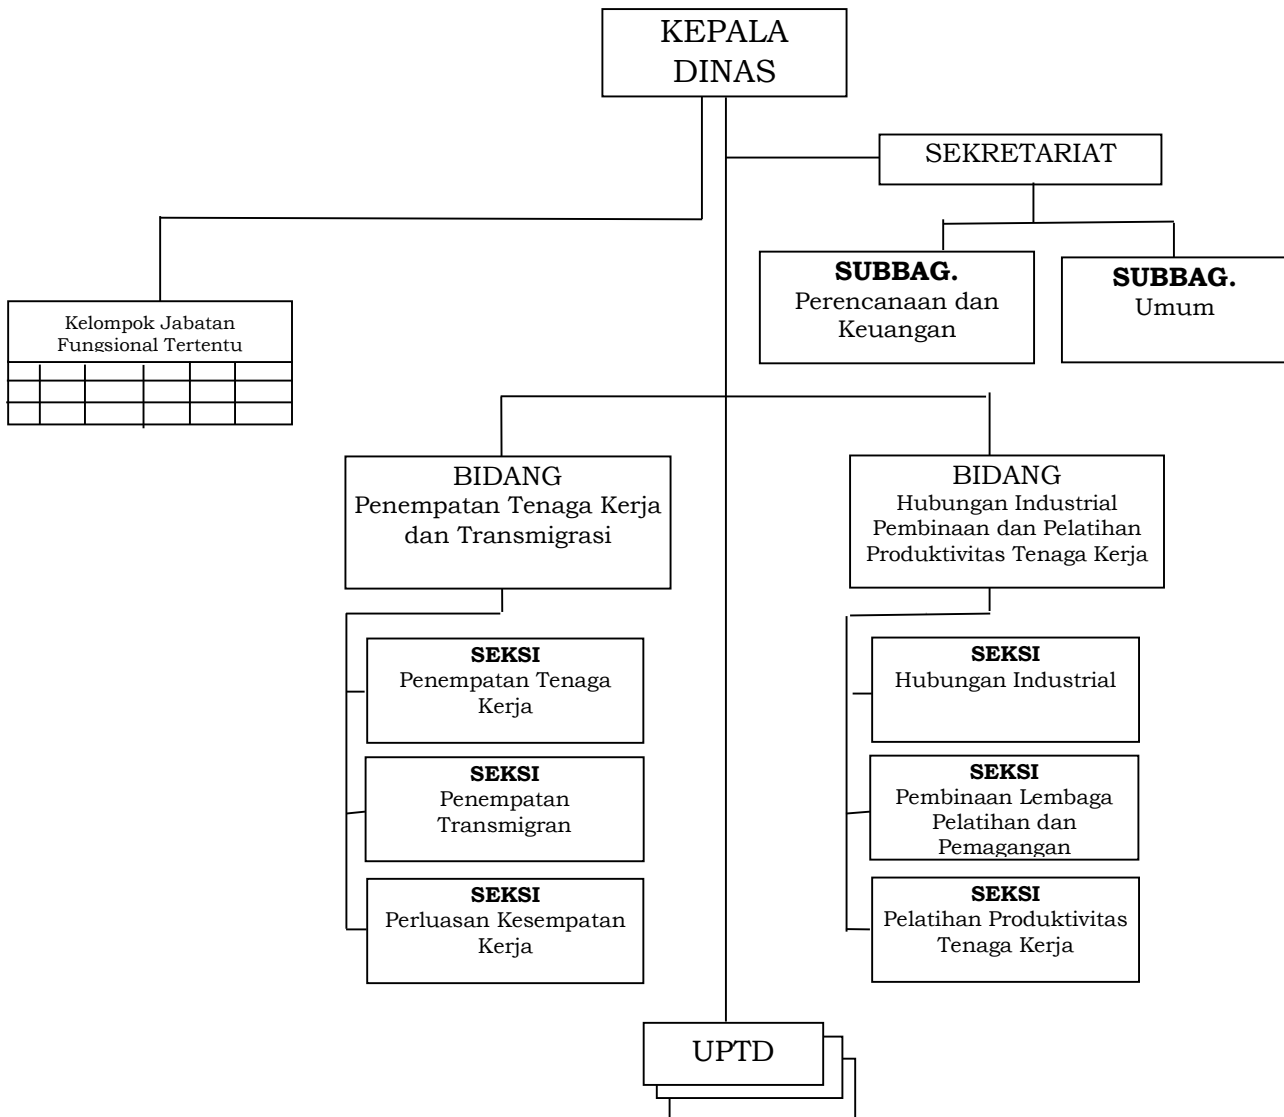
KEPALA DINAS

SEKRETARIAT

Kelompok Jabatan Fungsional Tertentu

SUBBAG. Perencanaan dan Keuangan

SUBBAG. Umum

BIDANG Penempatan Tenaga Kerja dan Transmigrasi

SEKSI Penempatan Tenaga Kerja

SEKSI Penempatan Transmigran

SEKSI Perluasan Kesempatan Kerja

BIDANG Hubungan Industrial Pembinaan dan Pelatihan Produktivitas Tenaga Kerja

SEKSI Hubungan Industrial

SEKSI Pembinaan Lembaga Pelatihan dan Pemagangan

SEKSI Pelatihan Produktivitas Tenaga Kerja

UPTD